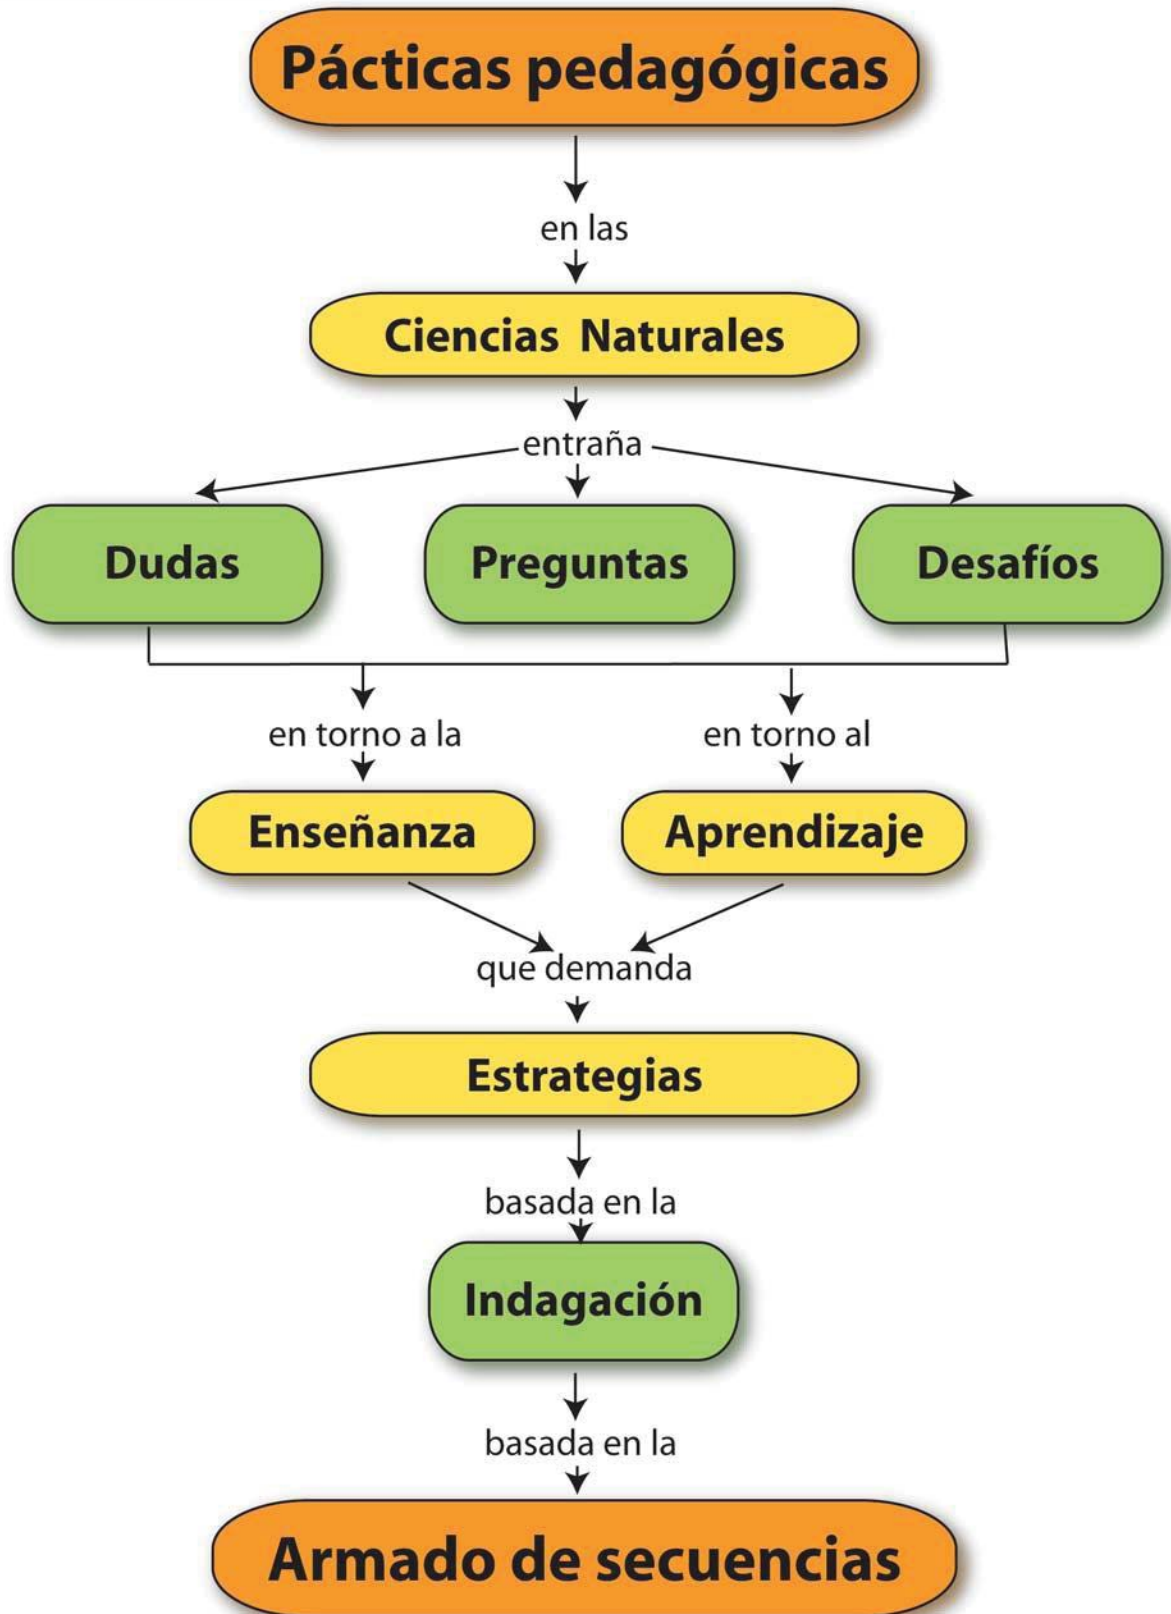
Pácticas pedagógicas

en las

Ciencias Naturales

entraña

Dudas

Preguntas

Desafíos

en torno a la

en torno al

Enseñanza

Aprendizaje

que demanda

Estrategias

basada en la

Indagación

basada en la

Armado de secuencias